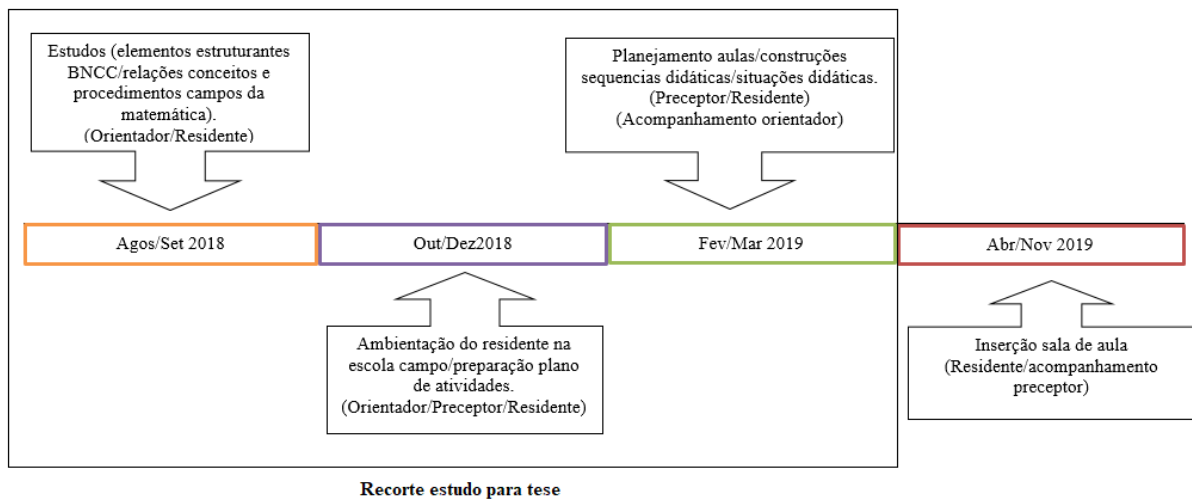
Estudos (elementos estruturantes BNCC/relações conceitos e procedimentos campos da matemática). (Orientador/Residente)

Planejamento aulas/construções sequencias didáticas/situações didáticas. (Preceptor/Residente) (Acompanhamento orientador)

Agos/Set 2018

Out/Dez2018

Fev/Mar 2019

Abr/Nov 2019

Ambientação do residente na escola campo/preparação plano de atividades. (Orientador/Preceptor/Residente)

Inserção sala de aula (Residente/acompanhamento preceptor)

Recorte estudo para tese